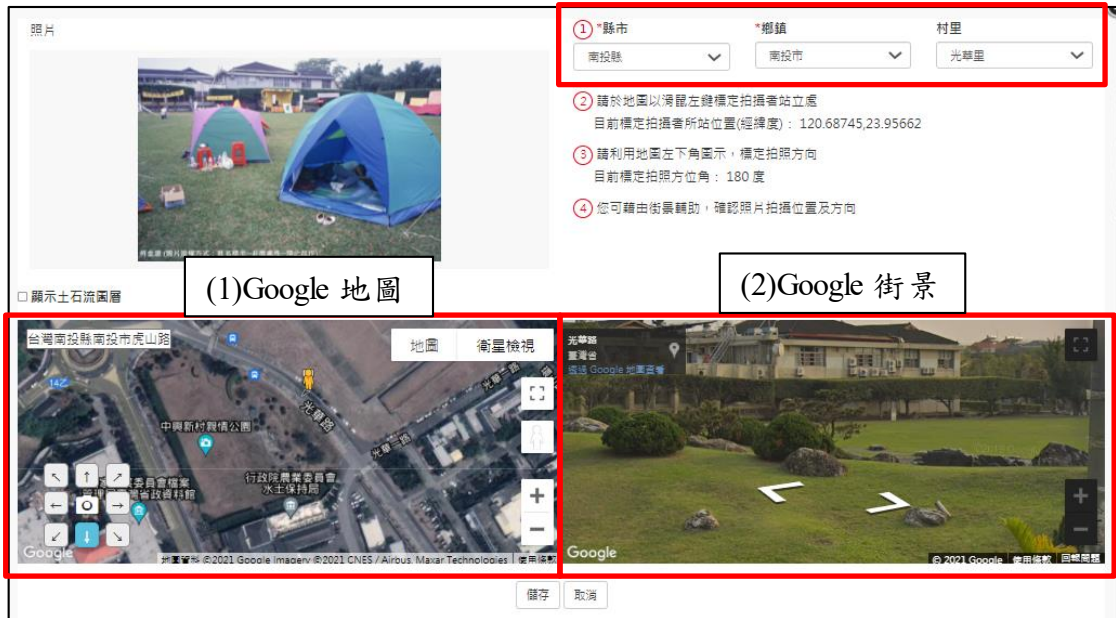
照片

①*縣市
南投縣
*鄉鎮
南投市
村里
光華里

②請於地圖以滑鼠左鍵標定拍攝者站立處
目前標定拍攝者所站位置(經緯度)： 120.68745,23.95662

③請利用地圖左下角圖示，標定拍照方向
目前標定拍照方位角： 180 度

④您可藉由街景輔助，確認照片拍攝位置及方向

(1)Google 地圖

(2)Google 街景

□顯示土石流圖層

台灣南投縣南投市虎山路
地圖
衛星檢視
14Z
中興新村親情公園
光華路
光華一路
行政院農業委員會水土保持局
委員會檔案管理局省政資料館
Google
地圖資料 ©2021 Google Imagery ©2021 CNES / Airbus, Maxar Technologies
使用條款

光華路
臺灣省
透過 Google 地圖查看
Google
© 2021 Google 使用條款 回報問題

儲存
取消